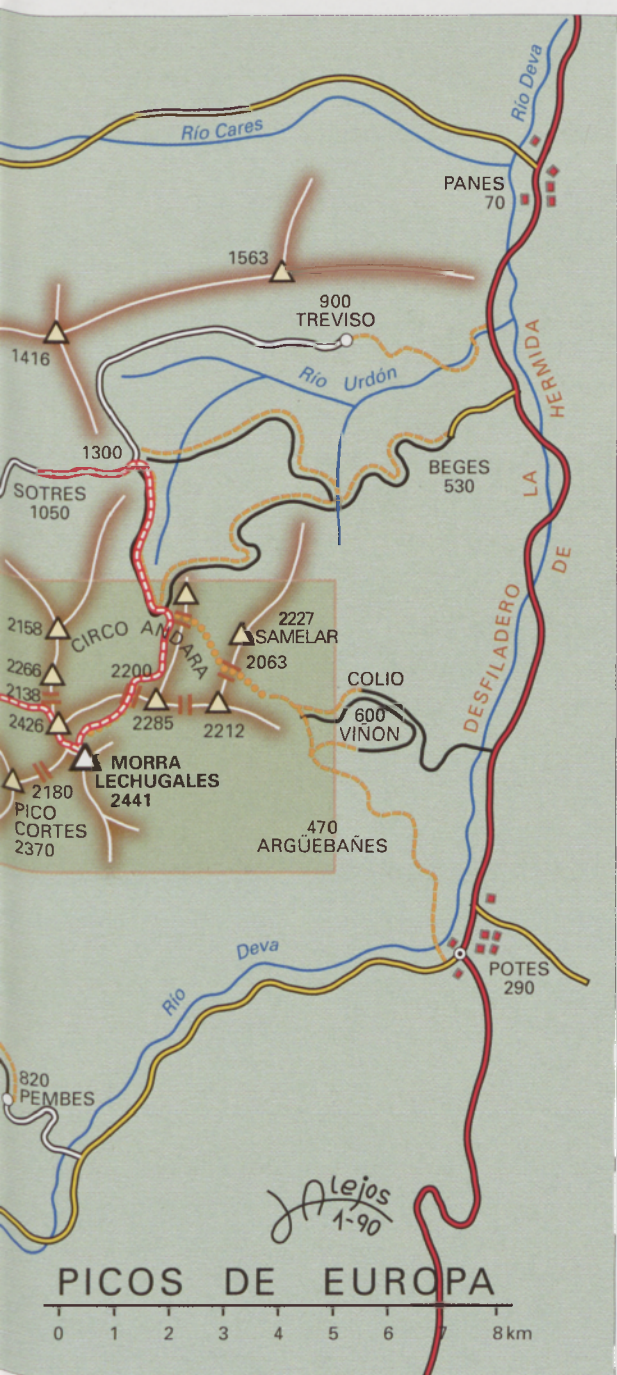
Río Deva
Río Cares
PANES
70
1563
900
TREVISO
1416
Río Urdón
LA HERMIDA
1300
BEGES
530
SOTRES
1050
DE
DESFILADERO
2158
CIRCO ANDARA
2227
SAMELAR
2063
2266
2200
COLIO
2138
2285
2212
600
VIÑON
2426
MORRA
LECHUGALES
2441
2180
PICO
CORTES
2370
470
ARGÜEBAÑES
Río Deva
POTES
290
820
PEMBES
Alejos
1-90
PICOS DE EUROPA
0 1 2 3 4 5 6 7 8 km